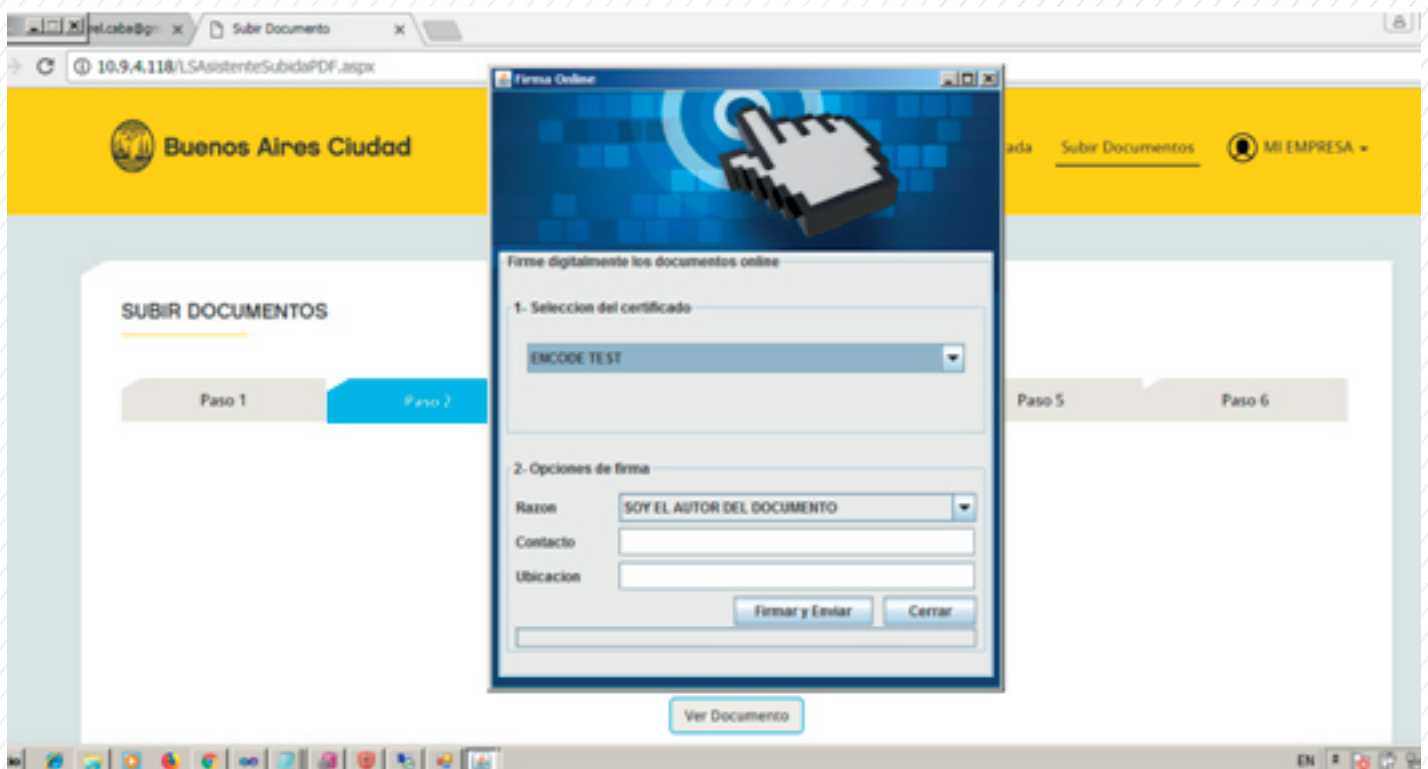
nel.caba@g
Subir Documento
10.9.4.118/LSAsistenteSubidaPDF.aspx
Buenos Aires Ciudad
ada Subir Documentos MI EMPRESA
SUBIR DOCUMENTOS
Paso 1
Paso 2
Paso 5
Paso 6
Firma Online
Firme digitalmente los documentos online
1- Seleccion del certificado
ENCODE TEST
2- Opciones de firma
Razon SOY EL AUTOR DEL DOCUMENTO
Contacto
Ubicacion
Firmar y Enviar
Cerrar
Ver Documento
EN